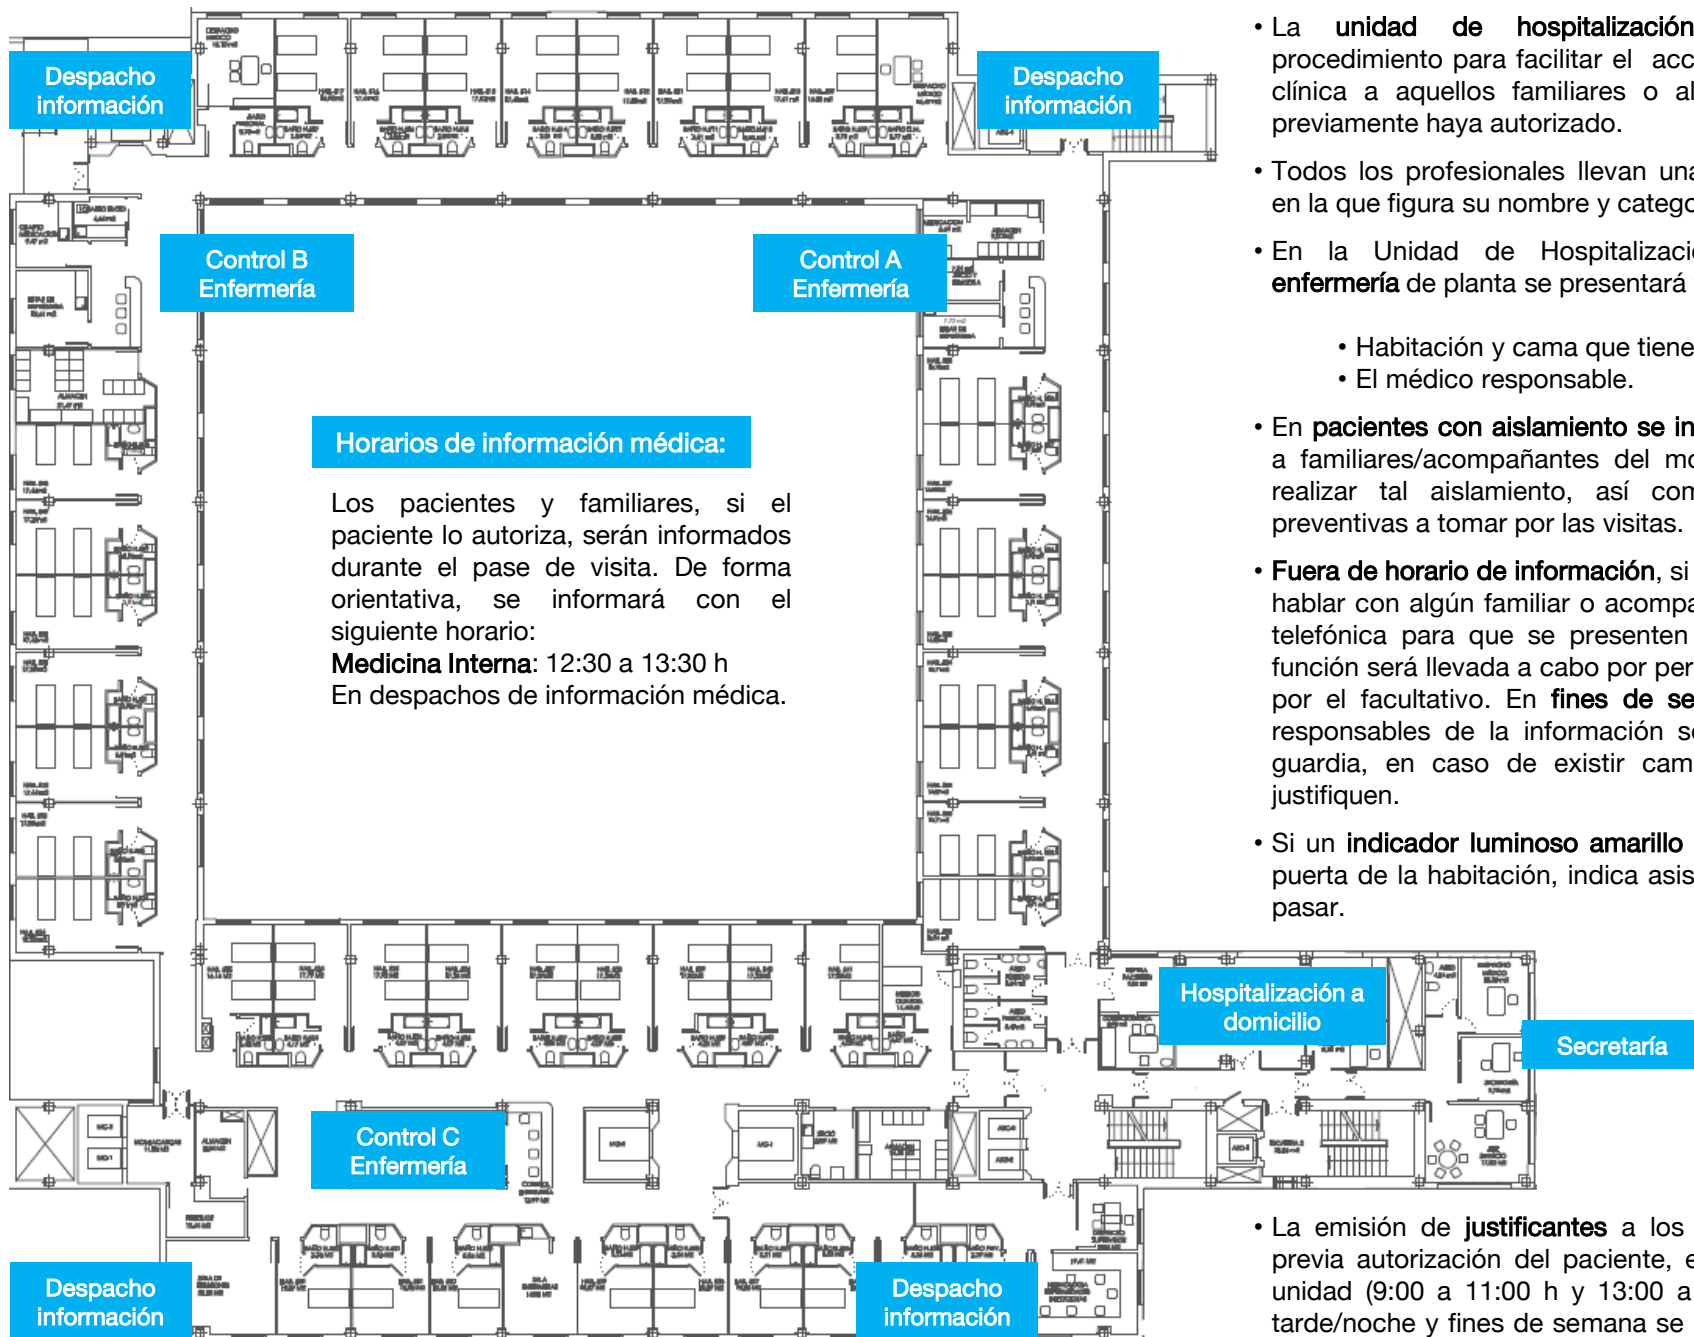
Despacho información

Despacho información

Control B Enfermería

Control A Enfermería

Horarios de información médica:

Los pacientes y familiares, si el paciente lo autoriza, serán informados durante el pase de visita. De forma orientativa, se informará con el siguiente horario:
**Medicina Interna**: 12:30 a 13:30 h
En despachos de información médica.

Hospitalización a domicilio

Secretaría

Control C Enfermería

Despacho información

Despacho información

• La **unidad de hospitalización** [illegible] procedimiento para facilitar el acc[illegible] clínica a aquellos familiares o al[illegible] previamente haya autorizado.

• Todos los profesionales llevan una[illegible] en la que figura su nombre y catego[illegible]

• En la Unidad de Hospitalizaci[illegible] **enfermería** de planta se presentará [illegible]

• Habitación y cama que tiene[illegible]
• El médico responsable.

• En **pacientes con aislamiento se in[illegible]** a familiares/acompañantes del mo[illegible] realizar tal aislamiento, así com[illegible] preventivas a tomar por las visitas.

• **Fuera de horario de información**, si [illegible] hablar con algún familiar o acompa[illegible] telefónica para que se presenten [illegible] función será llevada a cabo por per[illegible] por el facultativo. En **fines de se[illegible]** responsables de la información s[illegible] guardia, en caso de existir cam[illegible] justifiquen.

• Si un **indicador luminoso amarillo** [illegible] puerta de la habitación, indica asis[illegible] pasar.

• La emisión de **justificantes** a los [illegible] previa autorización del paciente, e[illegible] unidad (9:00 a 11:00 h y 13:00 a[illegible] tarde/noche y fines de semana se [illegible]